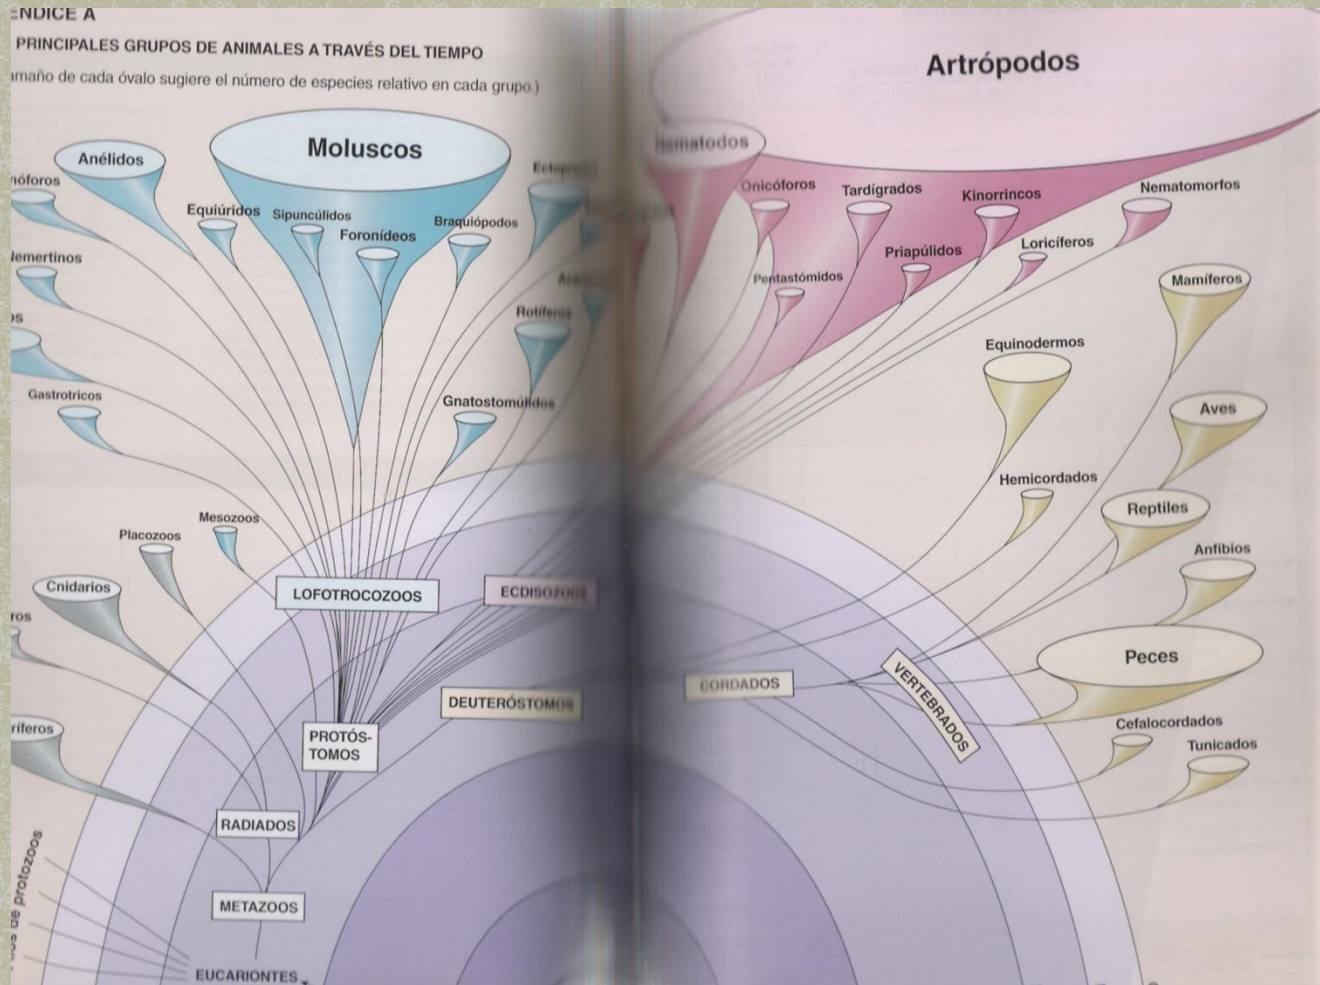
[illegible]NDICE A

PRINCIPALES GRUPOS DE ANIMALES A TRAVÉS DEL TIEMPO

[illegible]amaño de cada óvalo sugiere el número de especies relativo en cada grupo.)

Moluscos

Anélidos

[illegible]nóforos

Equiúridos

Sipuncúlidos

Foronídeos

Braquiópodos

Ectop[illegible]

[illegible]emertinos

Rotífer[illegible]

Gastrotricos

Gnatostomúlidos

Mesozoos

Placozoos

Cnidarios

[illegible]ros

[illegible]riferos

LOFOTROCOZOOS

ECDISOZ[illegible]

DEUTERÓSTOMOS

PROTÓS-TOMOS

RADIADOS

METAZOOS

EUCARIONTES

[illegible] de protozoos

Artrópodos

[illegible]matodos

Onicóforos

Tardígrados

Kinorrincos

Nematomorfos

Pentastómidos

Priapúlidos

Loricíferos

Mamíferos

Equinodermos

Aves

Hemicordados

Reptiles

Anfibios

Peces

CORDADOS

VERTEBRADOS

Cefalocordados

Tunicados